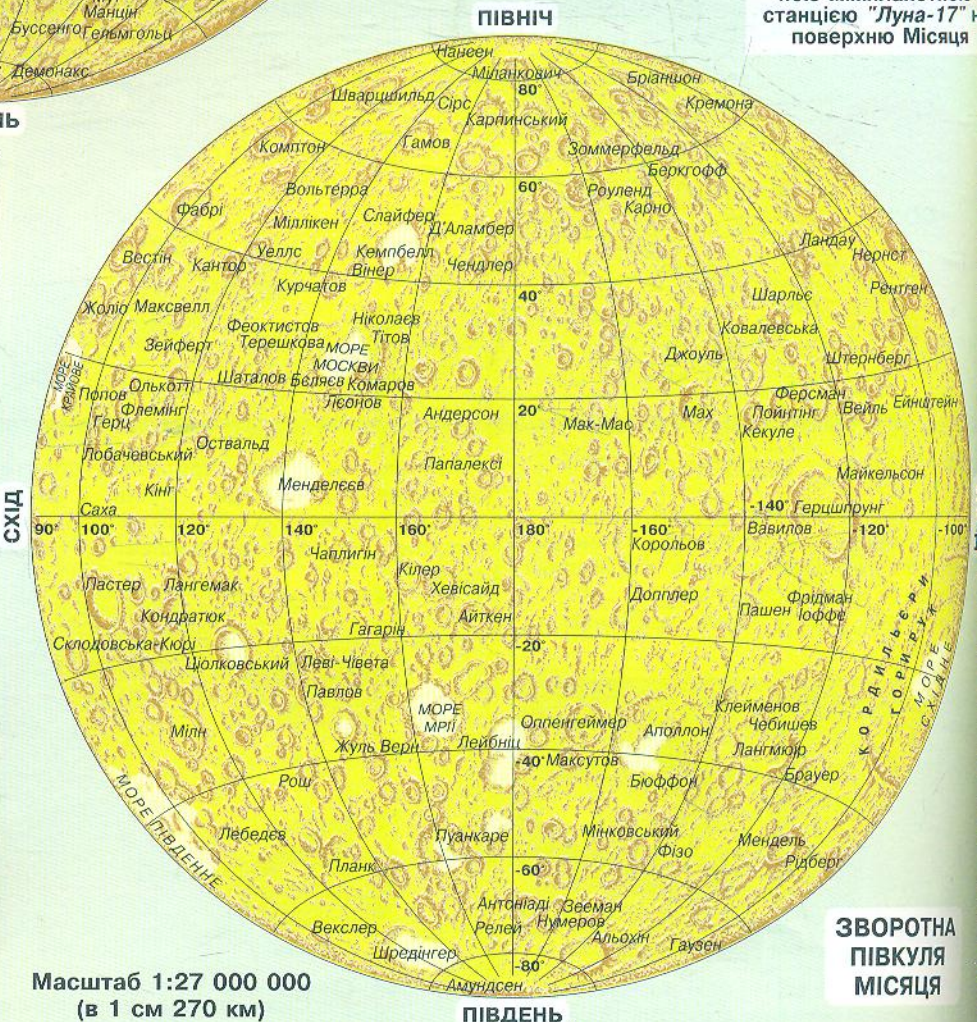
Манцін
Буссенго Гельмгольц
Демонакс
ЗЬ

ПІВНІЧ

станцією "Луна-17" н
поверхню Місяця

Нансен
Міланкович
80°
Бріаншон
Шварцшильд Сірс
Кремона
Карпинський
Комптон
Гамов
Зоммерфельд
Беркгофф
Вольтерра
60°
Роуленд
Фабрі
Карно
Міллікен
Слайфер
Д'Аламбер
Ландау
Вестін
Уеллс
Кемпбелл
Нернст
Кантор
Вінер
Чендлер
Рентген
Курчатов
Жоліо Максвелл
40°
Шарльє
Ніколаєв
Феоктистов
Ковалевська
Тітов
Зейферт
Терешкова
МОРЕ МОСКВИ
Джоуль
Штернберг
МОРЕ КРИВОВЕ
Олькотт
Шаталов Бєляєв
Комаров
Попов
Ферсман
Флемінг
Леонов
Вейль
Ейнштейн
Герц
20°
Пойнтінг
Андерсон
Мак-Мас
Мах
Кекуле
Оствальд
Лобачевський
Папалексі
Майкельсон
Кінг
Менделєєв
СХІД
Саха
-140°
Герцшпрунг
90°
100°
120°
140°
160°
180°
-160°
Вавилов
-120°
-100°
Чаплигін
Корольов
Пастер
Лангемак
Кілер
Хевісайд
Доплер
Фрідман
Кондратюк
Пашен
Іоффе
Айткен
Склодовська-Кюрі
Гагарін
-20°
КОРДИЛЬЄРИ
ГОРИ РУК
МОРЕ СХІДНЕ
Ціолковський
Леві-Чівета
Павлов
МОРЕ МРІЇ
Клейменов
Оппенгеймер
Мілн
Аполлон
Чебишев
Лейбніц
Жуль Верн
Лангмюр
-40°
Максутов
МОРЕ ПІВДЕННЕ
Рош
Браувер
Бюффон
Лебедєв
Мінковський
Менделєєв
Пуанкаре
Фізо
Рідберг
Планк
-60°
Антоніаді
Зееман
Векслер
Релей
Нумеров
Альохін
Гаузен
Шредінгер
-80°
Амундсен

ЗВОРОТНА ПІВКУЛЯ МІСЯЦЯ

Масштаб 1:27 000 000
(в 1 см 270 км)

ПІВДЕНЬ